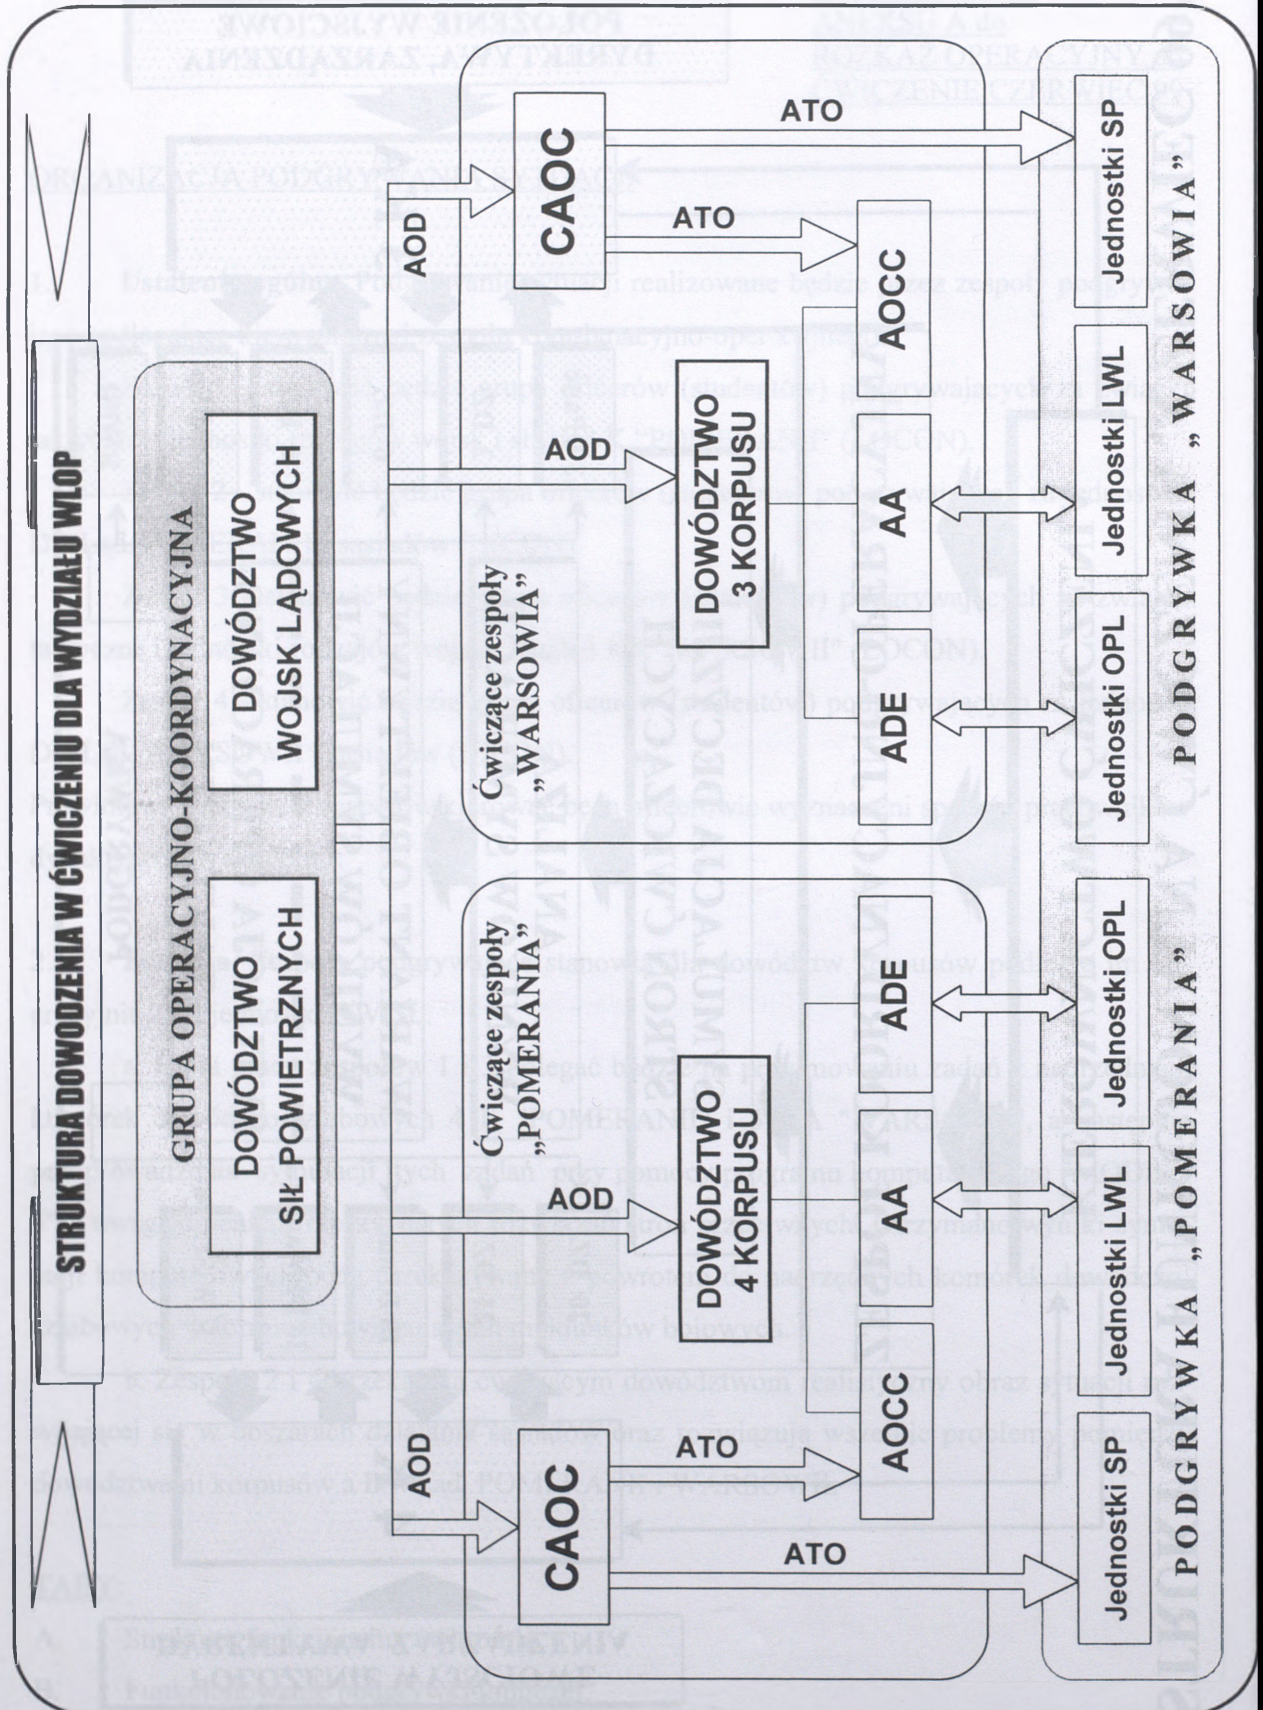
STRUKTURA DOWODZENIA W ĆWICZENIU DLA WYDZIAŁU WLOP

GRUPA OPERACYJNO-KOORDYNACYJNA

DOWÓDZTWO SIŁ POWIETRZNYCH

DOWÓDZTWO WOJSK LĄDOWYCH

AOD

AOD

CAOC

ATO

ATO

Ćwiczące zespoły „POMERANIA"

AOD

DOWÓDZTWO 4 KORPUSU

AOCC

AA

ADE

Ćwiczące zespoły „WARSOWIA"

AOD

DOWÓDZTWO 3 KORPUSU

AOCC

AA

ADE

CAOC

ATO

ATO

Jednostki SP

Jednostki LWL

Jednostki OPL

Jednostki OPL

Jednostki LWL

Jednostki SP

PODGRYWKA „POMERANIA"

PODGRYWKA „WARSOWIA"